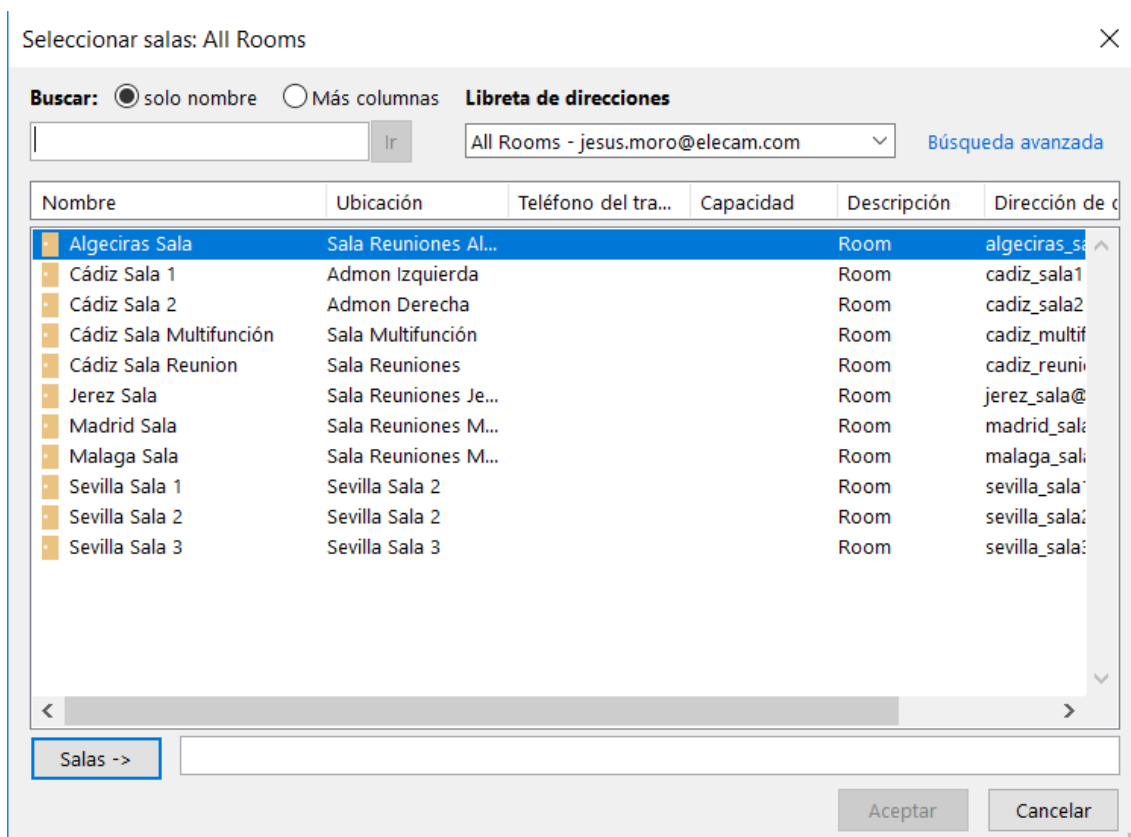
Seleccionar salas: All Rooms

Buscar: solo nombre Más columnas Libreta de direcciones

Ir All Rooms - jesus.moro@elecam.com Búsqueda avanzada

| Nombre | Ubicación | Teléfono del tra... | Capacidad | Descripción | Dirección de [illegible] |
|---|---|---|---|---|---|
| Algeciras Sala | Sala Reuniones Al... | | | Room | algeciras_sa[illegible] |
| Cádiz Sala 1 | Admon Izquierda | | | Room | cadiz_sala1 |
| Cádiz Sala 2 | Admon Derecha | | | Room | cadiz_sala2 |
| Cádiz Sala Multifunción | Sala Multifunción | | | Room | cadiz_multif |
| Cádiz Sala Reunion | Sala Reuniones | | | Room | cadiz_reuni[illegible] |
| Jerez Sala | Sala Reuniones Je... | | | Room | jerez_sala@ |
| Madrid Sala | Sala Reuniones M... | | | Room | madrid_sala |
| Malaga Sala | Sala Reuniones M... | | | Room | malaga_sala |
| Sevilla Sala 1 | Sevilla Sala 2 | | | Room | sevilla_sala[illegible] |
| Sevilla Sala 2 | Sevilla Sala 2 | | | Room | sevilla_sala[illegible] |
| Sevilla Sala 3 | Sevilla Sala 3 | | | Room | sevilla_sala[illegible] |

Salas ->

Aceptar Cancelar